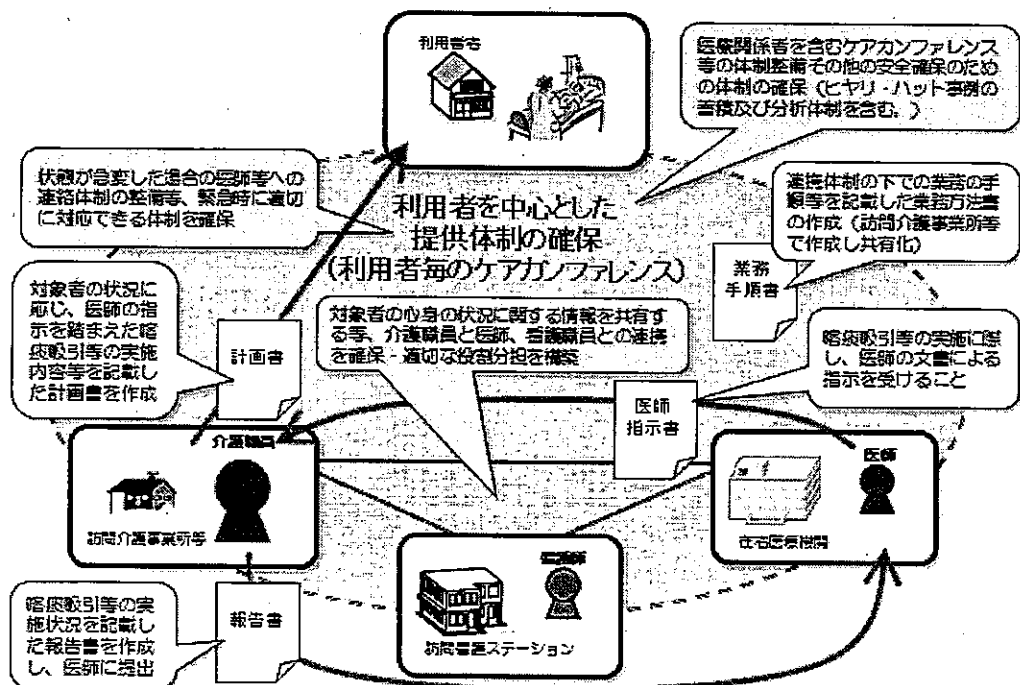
利用者

医療関係者を含むケアカンファレンス等の体制整備その他の安全確保のための体制の確保（ヒヤリ・ハット事例の蓄積及び分析体制を含む。）

状態が急変した場合の医師等への連絡体制の整備等、緊急時に適切に対応できる体制を確保

利用者を中心とした提供体制の確保（利用者毎のケアカンファレンス）

連携体制の下での業務の手順等を記載した業務方法書の作成（訪問介護事業所等で作成し共有化）

業務手順書

対象者の状況に応じ、医師の指示を踏まえた喀痰吸引等の実施内容等を記載した計画書を作成

計画書

対象者の心身の状況に関する情報を共有する等、介護職員と医師、看護職員との連携を確保・適切な役割分担を構築

喀痰吸引等の実施に際し、医師の文書による指示を受けること

医師指示書

介護職員

訪問介護事業所等

医師

在宅医療機関

看護師

訪問看護ステーション

喀痰吸引等の実施状況を記載した報告書を作成し、医師に提出

報告書